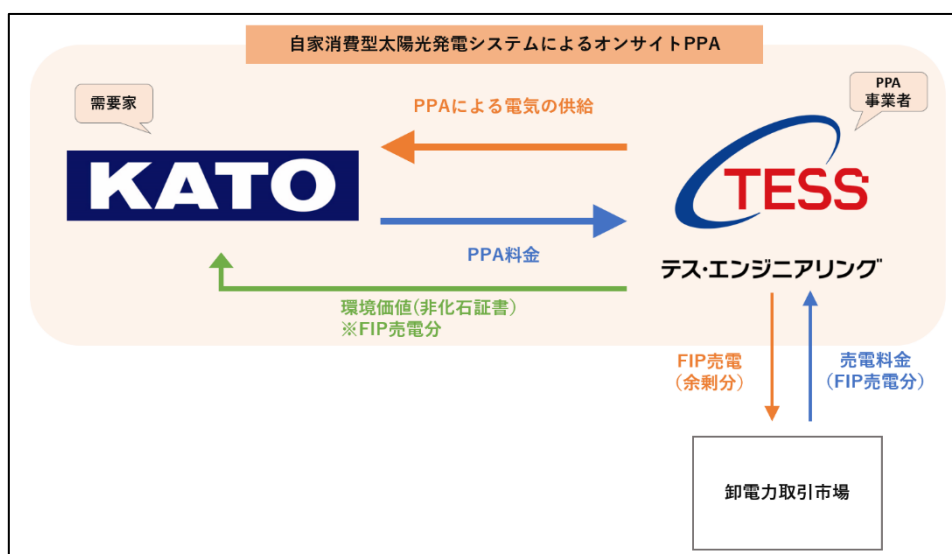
自家消費型太陽光発電システムによるオンサイトPPA

需要家

KATO

PPAによる電気の供給

PPA料金

環境価値(非化石証書)
※FIP売電分

PPA
事業者

TESS

テス・エンジニアリング

FIP売電
(余剰分)

売電料金
(FIP売電分)

卸電力取引市場